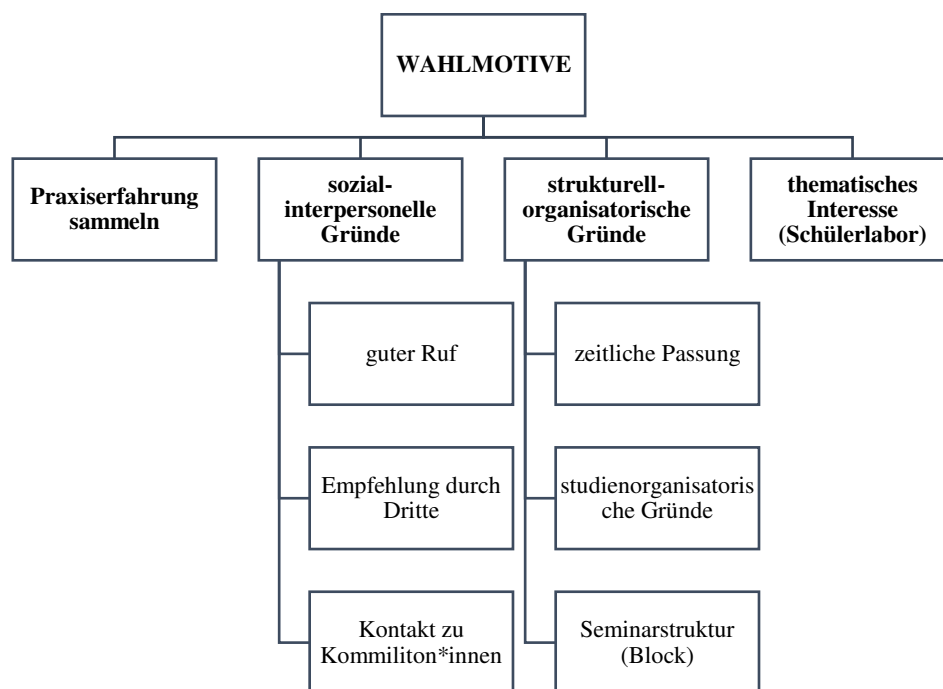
WAHLMOTIVE

Praxiserfahrung sammeln

sozial-interpersonelle Gründe

guter Ruf

Empfehlung durch Dritte

Kontakt zu Kommiliton*innen

strukturell-organisatorische Gründe

zeitliche Passung

studienorganisatorische Gründe

Seminarstruktur (Block)

thematisches Interesse (Schülerlabor)